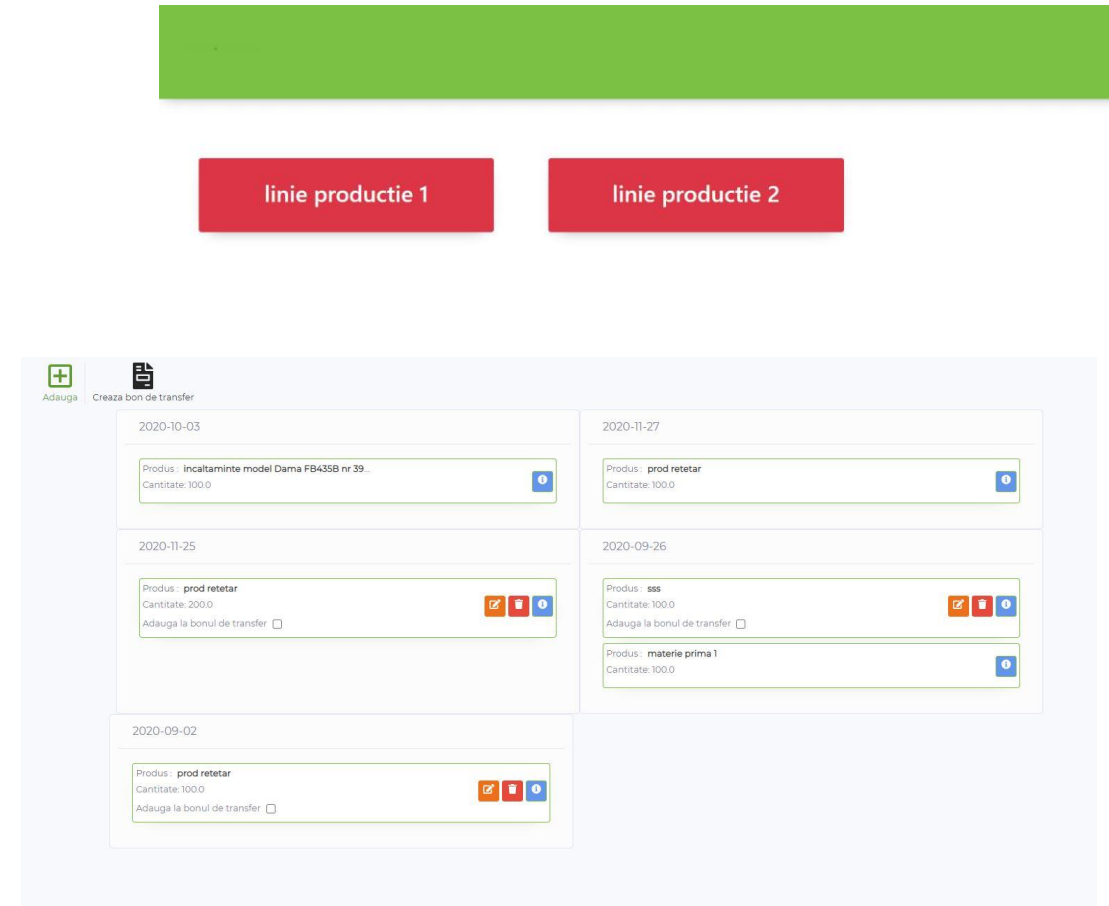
linie productie 1

linie productie 2

Adauga

Creaza bon de transfer

2020-10-03

Produs : incaltaminte model Dama FB435B nr 39...
Cantitate: 100.0

2020-11-27

Produs : prod retetar
Cantitate: 100.0

2020-11-25

Produs : prod retetar
Cantitate: 200.0
Adauga la bonul de transfer

2020-09-26

Produs : sss
Cantitate: 100.0
Adauga la bonul de transfer

Produs : materie prima 1
Cantitate: 100.0

2020-09-02

Produs : prod retetar
Cantitate: 100.0
Adauga la bonul de transfer